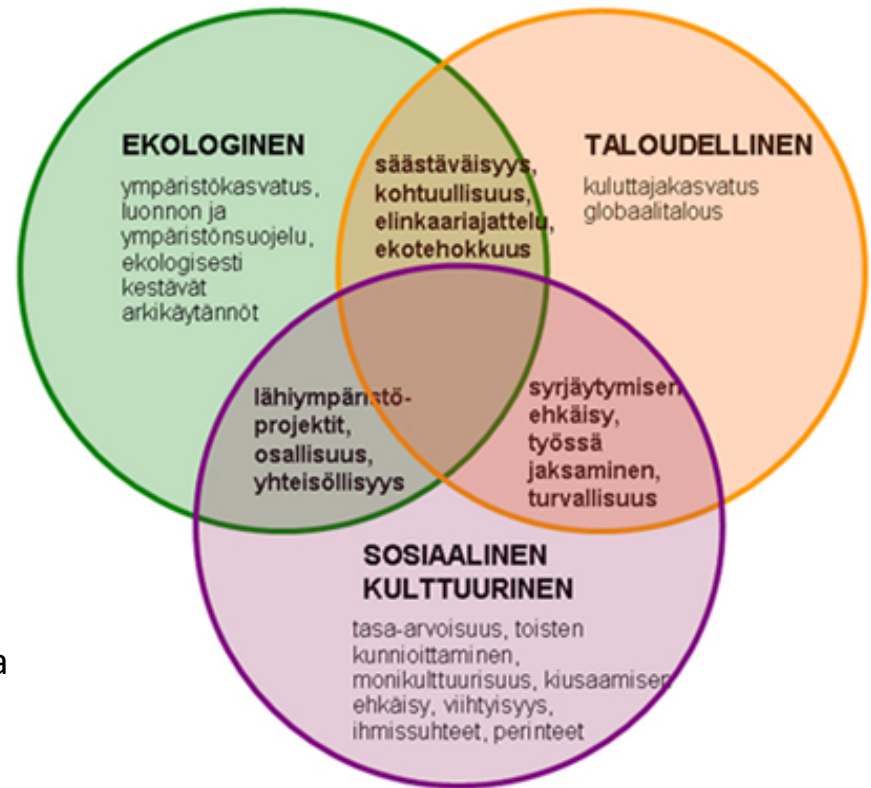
EKOLOGINEN
ympäristökasvatus, luonnon ja ympäristönsuojelu, ekologisesti kestävät arkikäytännöt

säästäväisyys, kohtuullisuus, elinkaariajattelu, ekotehokkuus

TALOUDELLINEN
kuluttajakasvatus globaalitalous

lähiympäristöprojektit, osallisuus, yhteisöllisyys

syrjäytymisen ehkäisy, työssä jaksaminen, turvallisuus

SOSIAALINEN KULTTUURINEN
tasa-arvoisuus, toisten kunnioittaminen, monikulttuurisuus, kiusaamisen ehkäisy, viihtyisyys, ihmissuhteet, perinteet

a